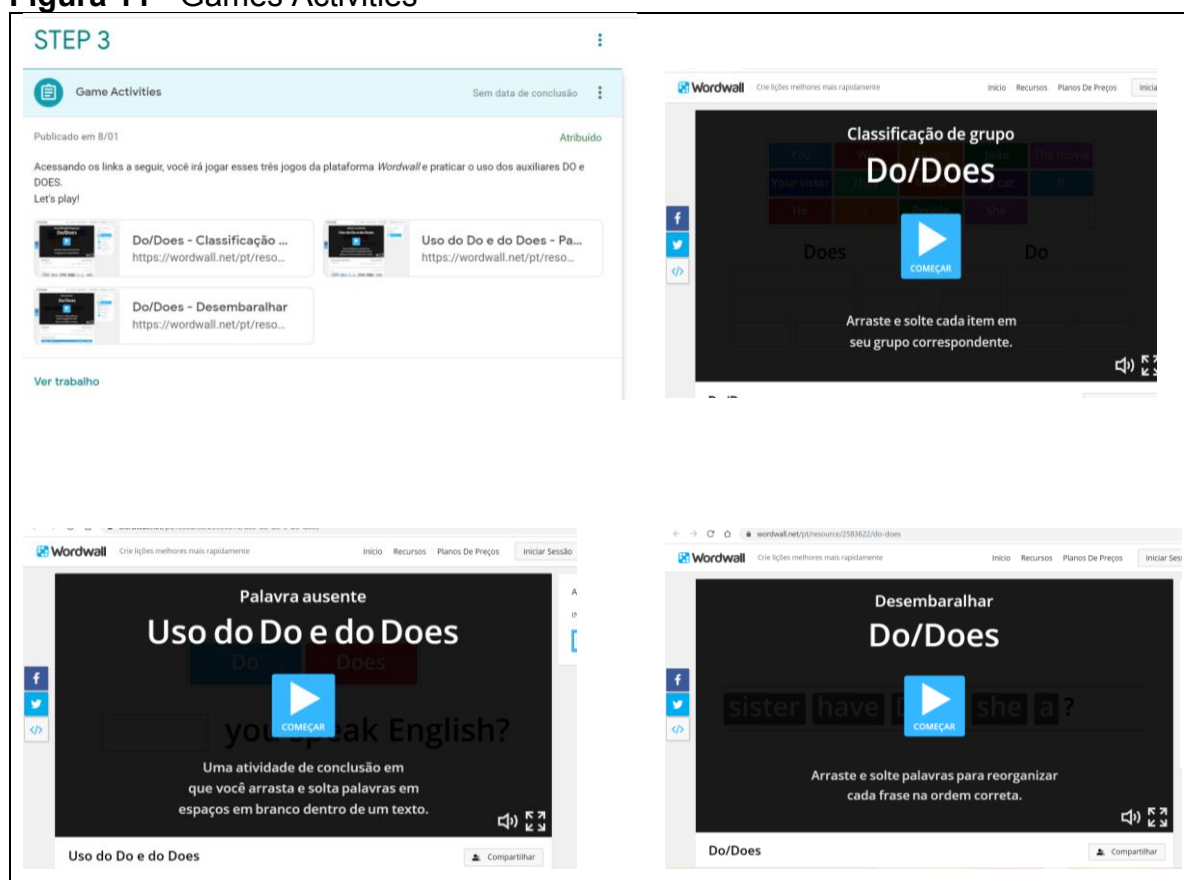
Figura 11 – Games Activities

STEP 3

Game Activities

Sem data de conclusão

Publicado em 8/01

Atribuído

Acessando os links a seguir, você irá jogar esses três jogos da plataforma *Wordwall* e praticar o uso dos auxiliares DO e DOES.
Let's play!

Do/Does - Classificação ...
https://wordwall.net/pt/reso...

Uso do Do e do Does - Pa...
https://wordwall.net/pt/reso...

Do/Does - Desembaralhar
https://wordwall.net/pt/reso...

Ver trabalho

Wordwall Crie lições melhores mais rapidamente Início Recursos Planos De Preços Inicia

Classificação de grupo
Do/Does
You
Your sister
He
Does
Do
COMEÇAR
Arraste e solte cada item em seu grupo correspondente.

Wordwall Crie lições melhores mais rapidamente Início Recursos Planos De Preços Iniciar Sessão

Palavra ausente
Uso do Do e do Does
Do
Does
COMEÇAR
you speak English?
Uma atividade de conclusão em que você arrasta e solta palavras em espaços em branco dentro de um texto.
Uso do Do e do Does
Compartilhar

wordwall.net/pt/resource/2583622/do-does
Wordwall Crie lições melhores mais rapidamente Início Recursos Planos De Preços Iniciar Ses

Desembaralhar
Do/Does
sister have she a ?
COMEÇAR
Arraste e solte palavras para reorganizar cada frase na ordem correta.
Do/Does
Compartilhar